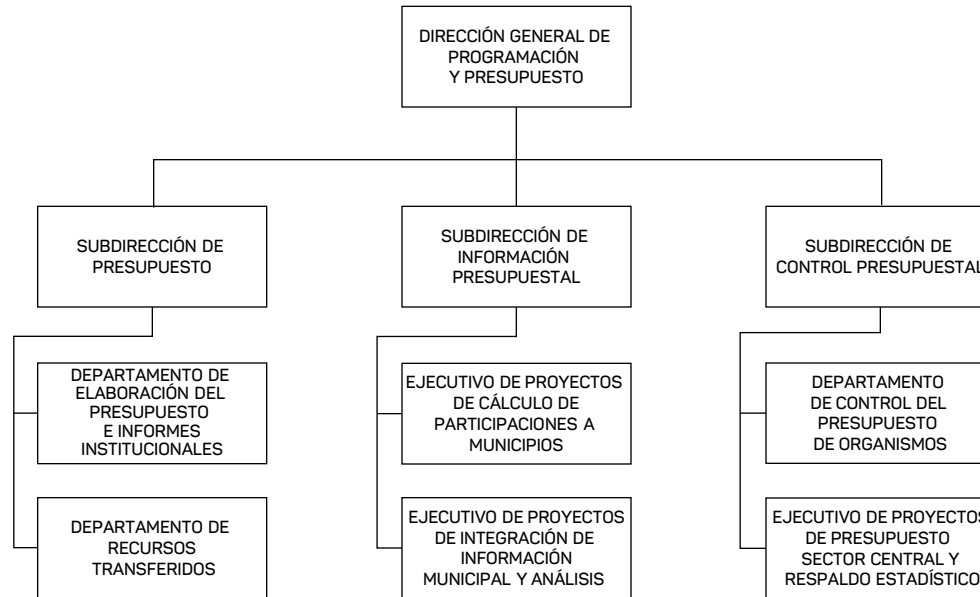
DIRECCIÓN GENERAL DE PROGRAMACIÓN Y PRESUPUESTO

SUBDIRECCIÓN DE PRESUPUESTO

DEPARTAMENTO DE ELABORACIÓN DEL PRESUPUESTO E INFORMES INSTITUCIONALES

DEPARTAMENTO DE RECURSOS TRANSFERIDOS

SUBDIRECCIÓN DE INFORMACIÓN PRESUPUESTAL

EJECUTIVO DE PROYECTOS DE CÁLCULO DE PARTICIPACIONES A MUNICIPIOS

EJECUTIVO DE PROYECTOS DE INTEGRACIÓN DE INFORMACIÓN MUNICIPAL Y ANÁLISIS

SUBDIRECCIÓN DE CONTROL PRESUPUESTAL

DEPARTAMENTO DE CONTROL DEL PRESUPUESTO DE ORGANISMOS

EJECUTIVO DE PROYECTOS DE PRESUPUESTO SECTOR CENTRAL Y RESPALDO ESTADÍSTICO